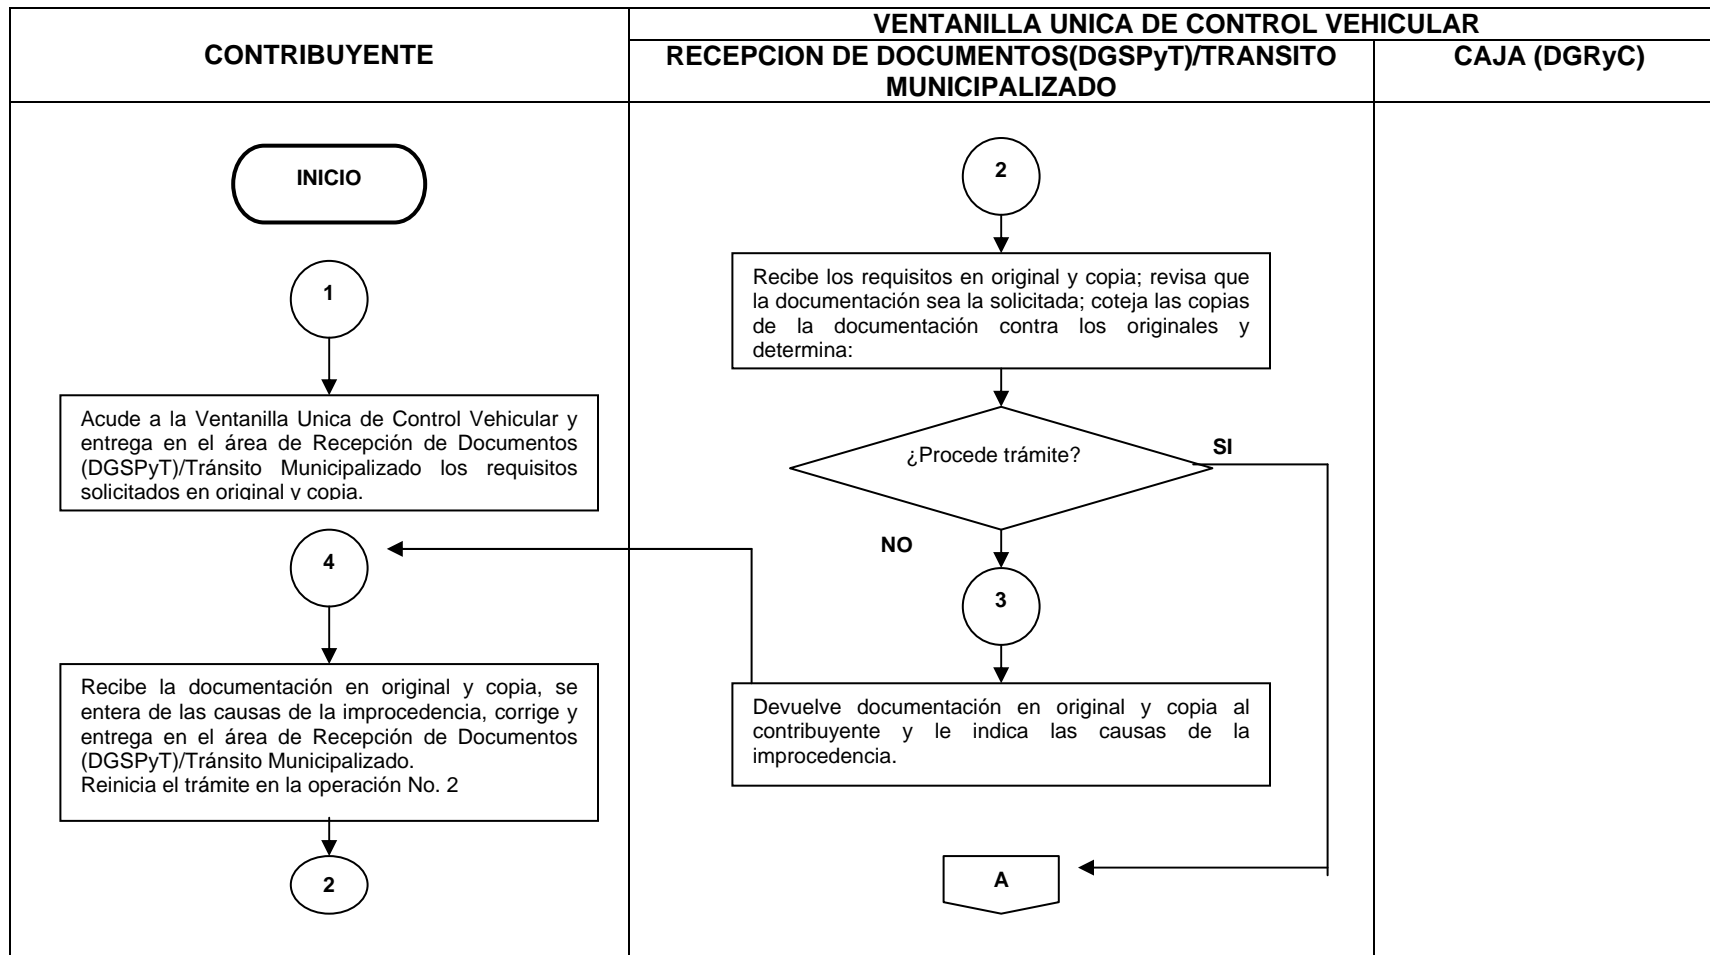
CONTRIBUYENTE

VENTANILLA UNICA DE CONTROL VEHICULAR

RECEPCION DE DOCUMENTOS(DGSPyT)/TRANSITO MUNICIPALIZADO

CAJA (DGRyC)

INICIO

1

Acude a la Ventanilla Unica de Control Vehicular y entrega en el área de Recepción de Documentos (DGSPyT)/Tránsito Municipalizado los requisitos solicitados en original y copia.

2

Recibe los requisitos en original y copia; revisa que la documentación sea la solicitada; coteja las copias de la documentación contra los originales y determina:

¿Procede trámite?

SI

NO

3

4

Recibe la documentación en original y copia, se entera de las causas de la improcedencia, corrige y entrega en el área de Recepción de Documentos (DGSPyT)/Tránsito Municipalizado.
Reinicia el trámite en la operación No. 2

Devuelve documentación en original y copia al contribuyente y le indica las causas de la improcedencia.

2

A